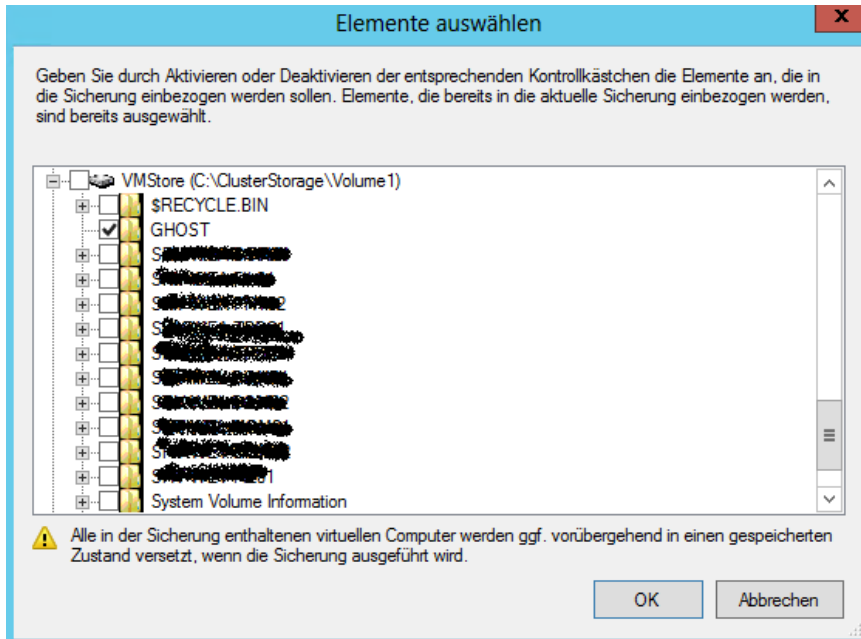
Elemente auswählen

Geben Sie durch Aktivieren oder Deaktivieren der entsprechenden Kontrollkästchen die Elemente an, die in die Sicherung einbezogen werden sollen. Elemente, die bereits in die aktuelle Sicherung einbezogen werden, sind bereits ausgewählt.

VMStore (C:\ClusterStorage\Volume1)
$RECYCLE.BIN
GHOST
S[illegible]
S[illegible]
S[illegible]2
S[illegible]
S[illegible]
S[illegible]
S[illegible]2
S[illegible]
S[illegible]
S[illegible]1
System Volume Information

Alle in der Sicherung enthaltenen virtuellen Computer werden ggf. vorübergehend in einen gespeicherten Zustand versetzt, wenn die Sicherung ausgeführt wird.

OK
Abbrechen